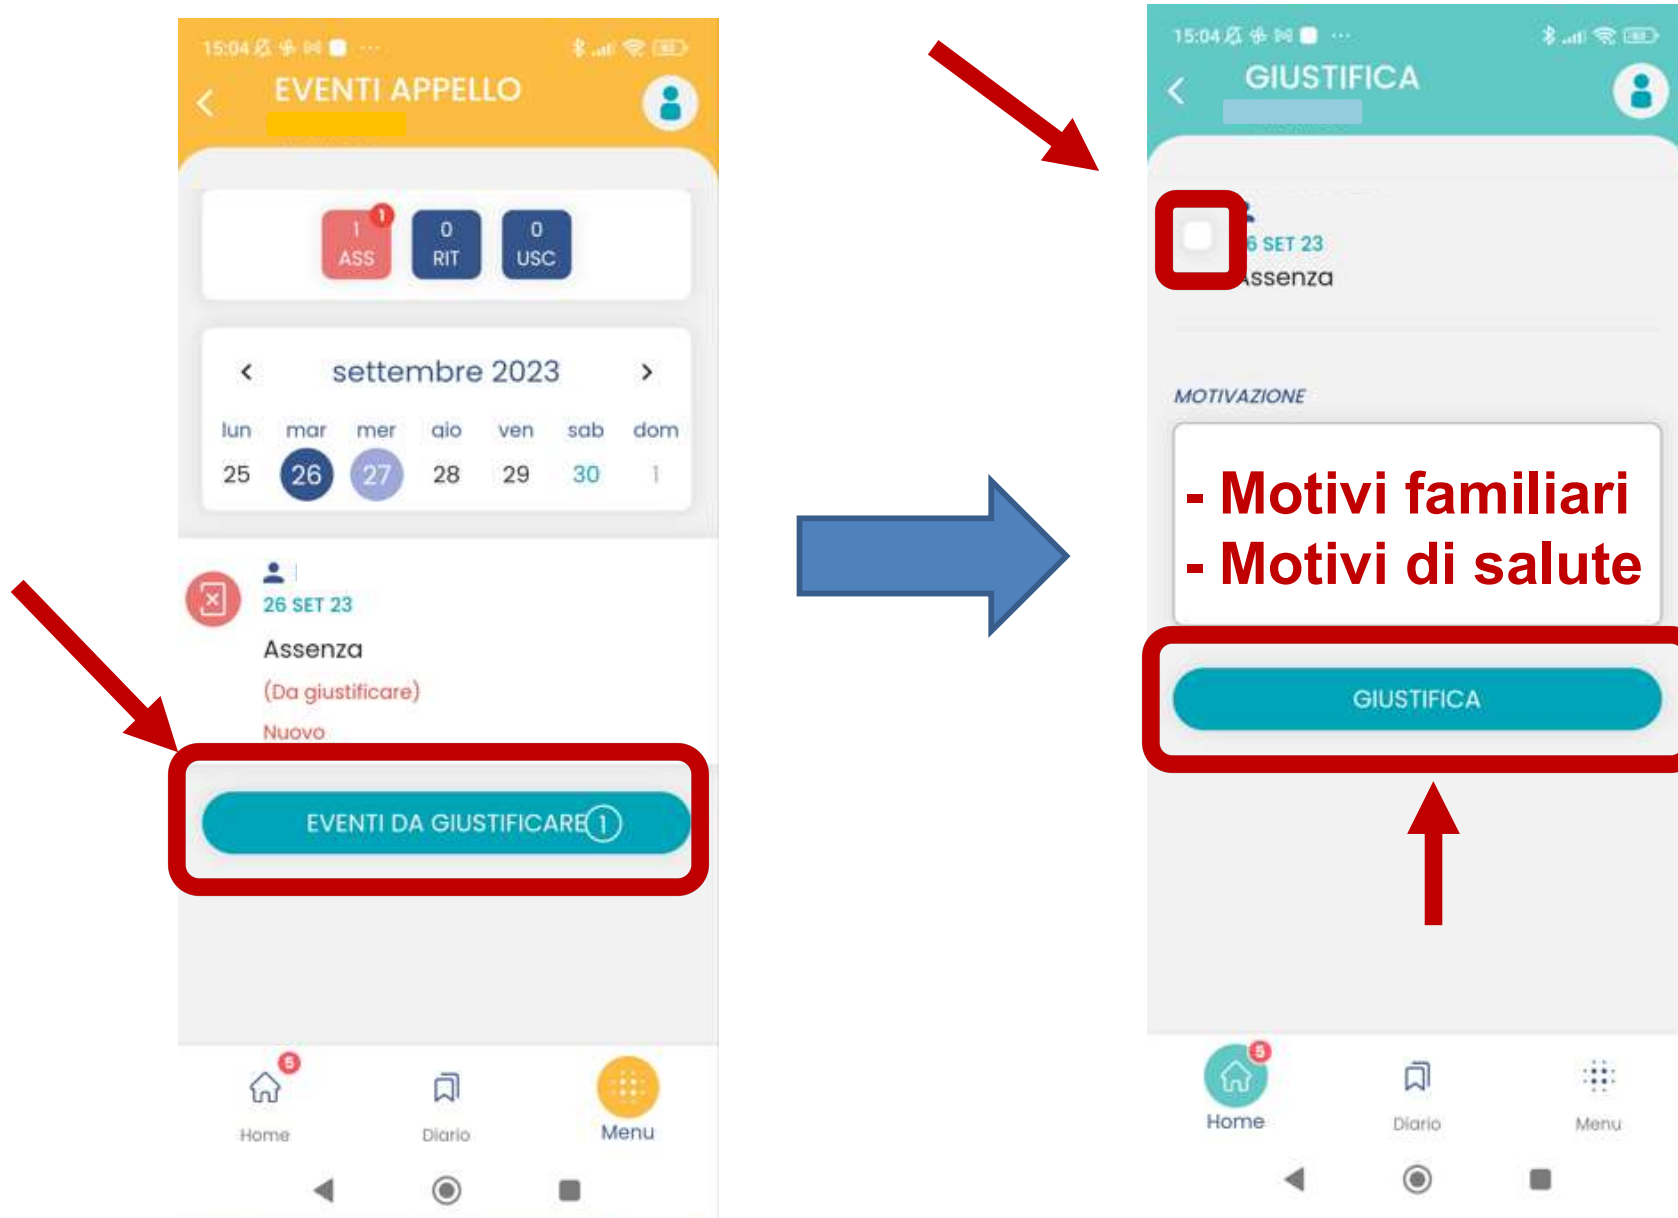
15:04

EVENTI APPELLO

1 ASS 1
0 RIT
0 USC

settembre 2023

| lun | mar | mer | gio | ven | sab | dom |
|---|---|---|---|---|---|---|
| 25 | 26 | 27 | 28 | 29 | 30 | 1 |

26 SET 23
Assenza
(Da giustificare)
Nuovo

EVENTI DA GIUSTIFICARE 1

5
Home
Diario
Menu

15:04

GIUSTIFICA

6 SET 23
Assenza

MOTIVAZIONE

- Motivi familiari
- Motivi di salute

GIUSTIFICA

5
Home
Diario
Menu